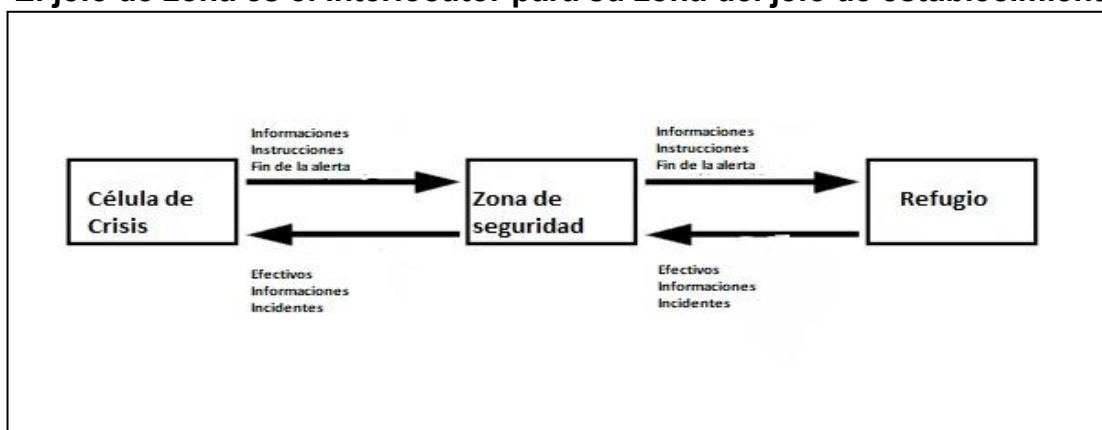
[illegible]

Informaciones
Instrucciones
Fin de la alerta

Informaciones
Instrucciones
Fin de la alerta

Célula de Crisis

Zona de seguridad

Refugio

Efectivos
Informaciones
Incidentes

Efectivos
Informaciones
Incidentes